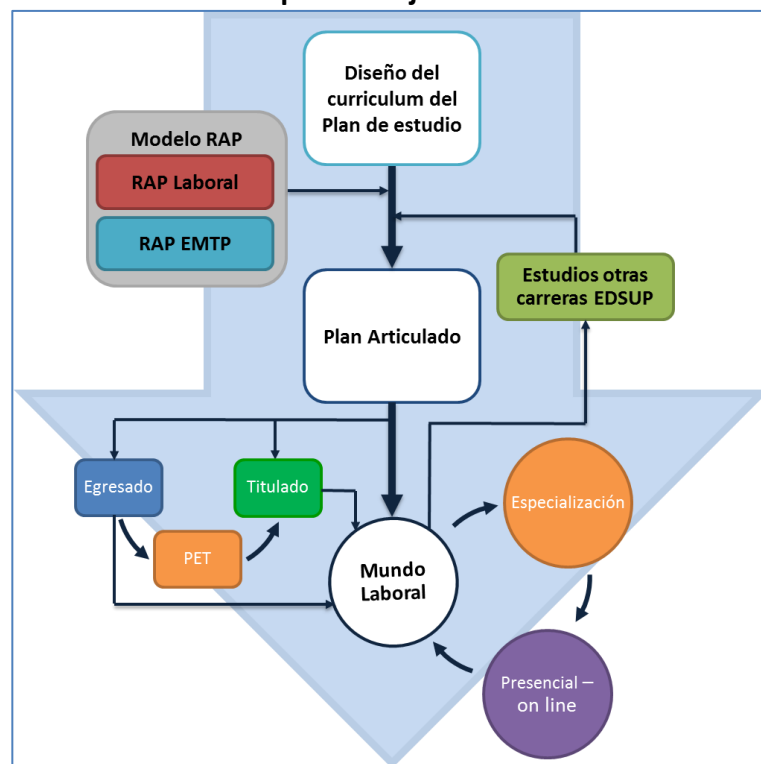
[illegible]

Diseño del curriculum del Plan de estudio

Modelo RAP
RAP Laboral
RAP EMTP

Estudios otras carreras EDSUP

Plan Articulado

Egresado

Titulado

PET

Mundo Laboral

Especialización

Presencial – on line